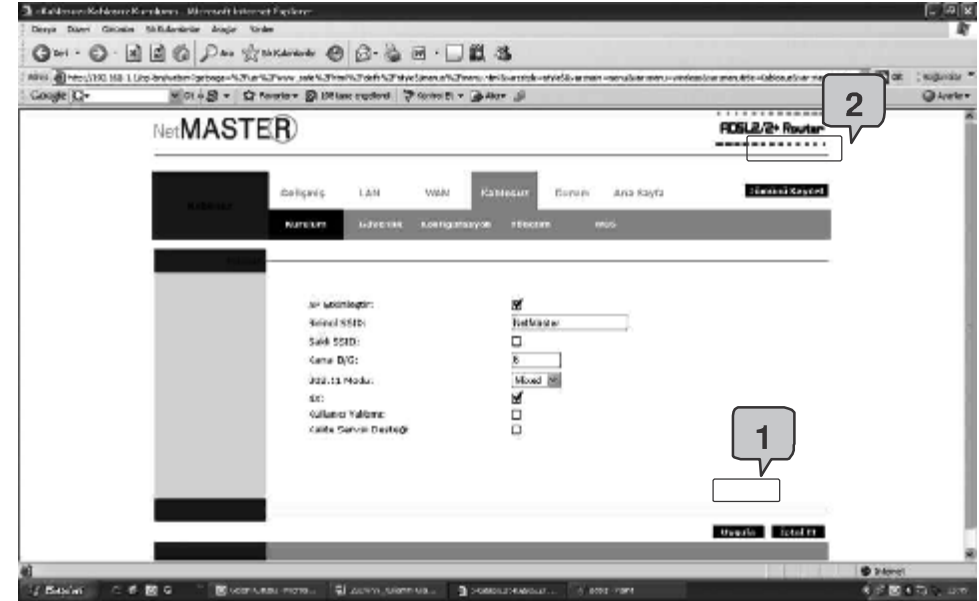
Kablosuz Kablosuz Kurulumu - Microsoft Internet Explorer

Dosya Düzen Görünüm Sık Kullanılanlar Araçlar Yardım

Geri

Ara

Sık Kullanılanlar

Adres

Git

Google

NetMASTER

ADSL2/2+ Router

2

Gelişmiş

LAN

WAN

Kablosuz

Durum

Ana Kayıt

Hafızayı Kaydet

Kablosuz

Kurulum

Güvenlik

Konfigürasyon

Filtreleme

WDS

AP Etkinleştir:

Birincil SSID:

NetMaster

Saklı SSID:

Kanal ID/G:

6

802.11 Modu:

Mixed

QoS:

Kullanıcı Yalıtımı:

Kablo Servis Desteği

1

Uygula

İptal Et

İnternet

Başlat